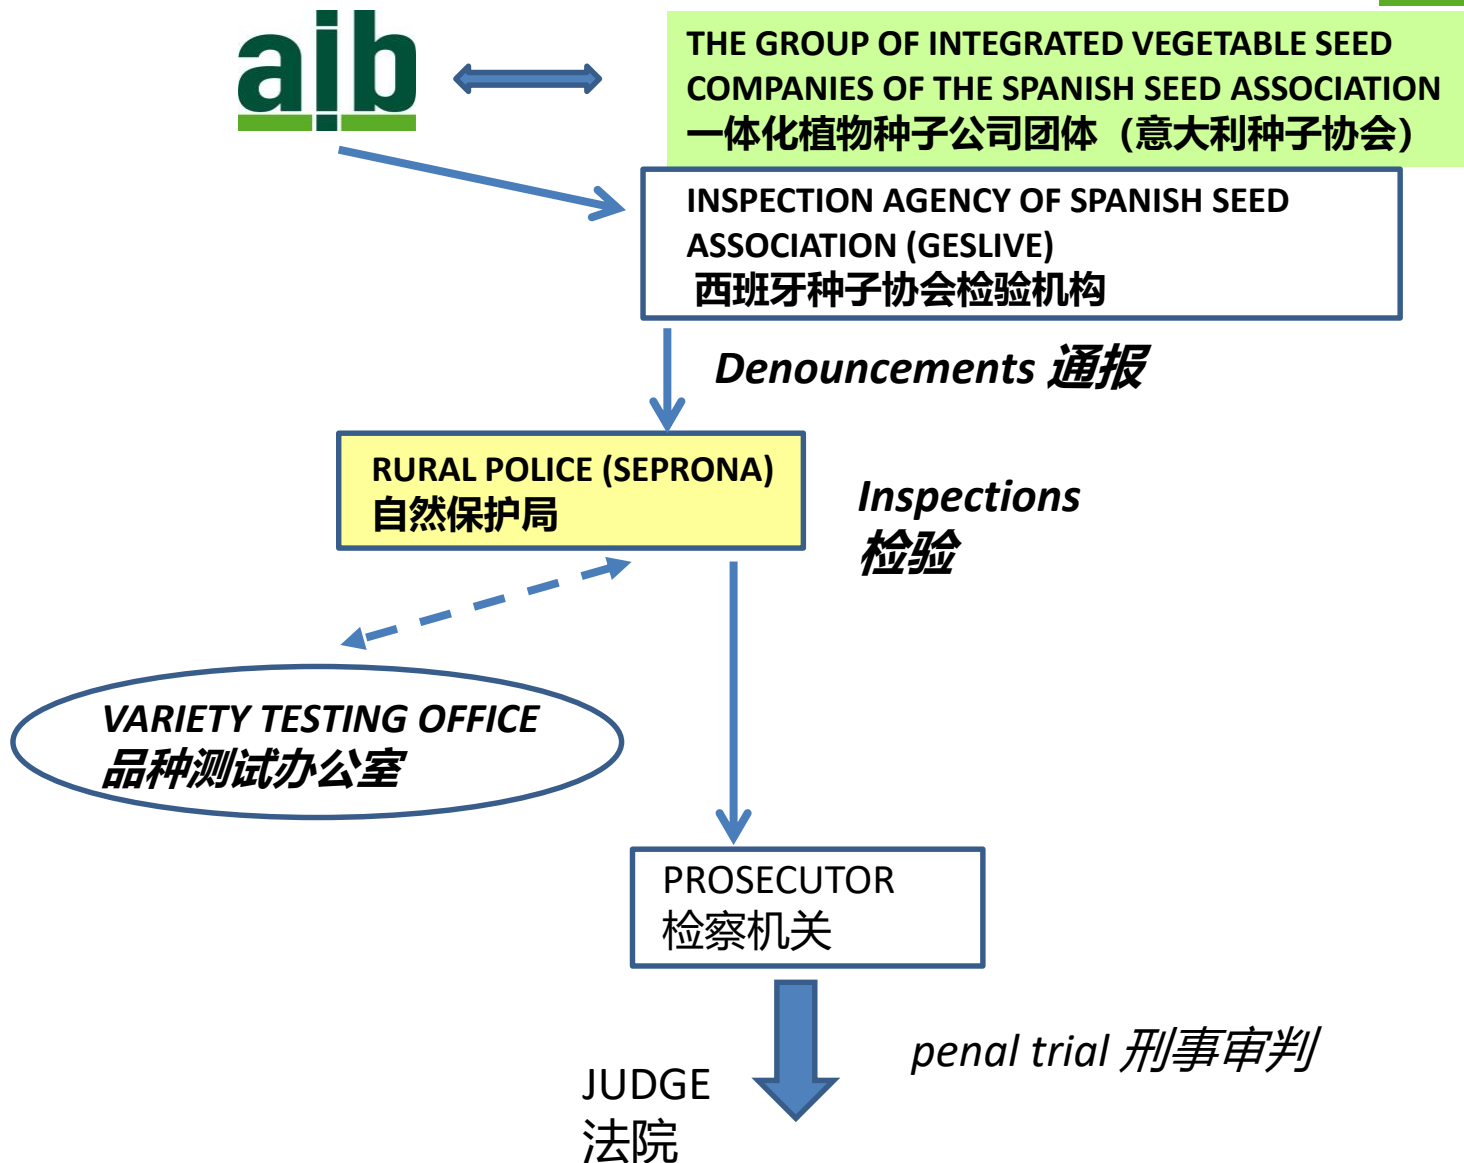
aib

THE GROUP OF INTEGRATED VEGETABLE SEED COMPANIES OF THE SPANISH SEED ASSOCIATION
一体化植物种子公司团体（意大利种子协会）

INSPECTION AGENCY OF SPANISH SEED ASSOCIATION (GESLIVE)
西班牙种子协会检验机构

Denouncements 通报

RURAL POLICE (SEPRONA)
自然保护局

Inspections
检验

VARIETY TESTING OFFICE
品种测试办公室

PROSECUTOR
检察机关

penal trial 刑事审判

JUDGE
法院